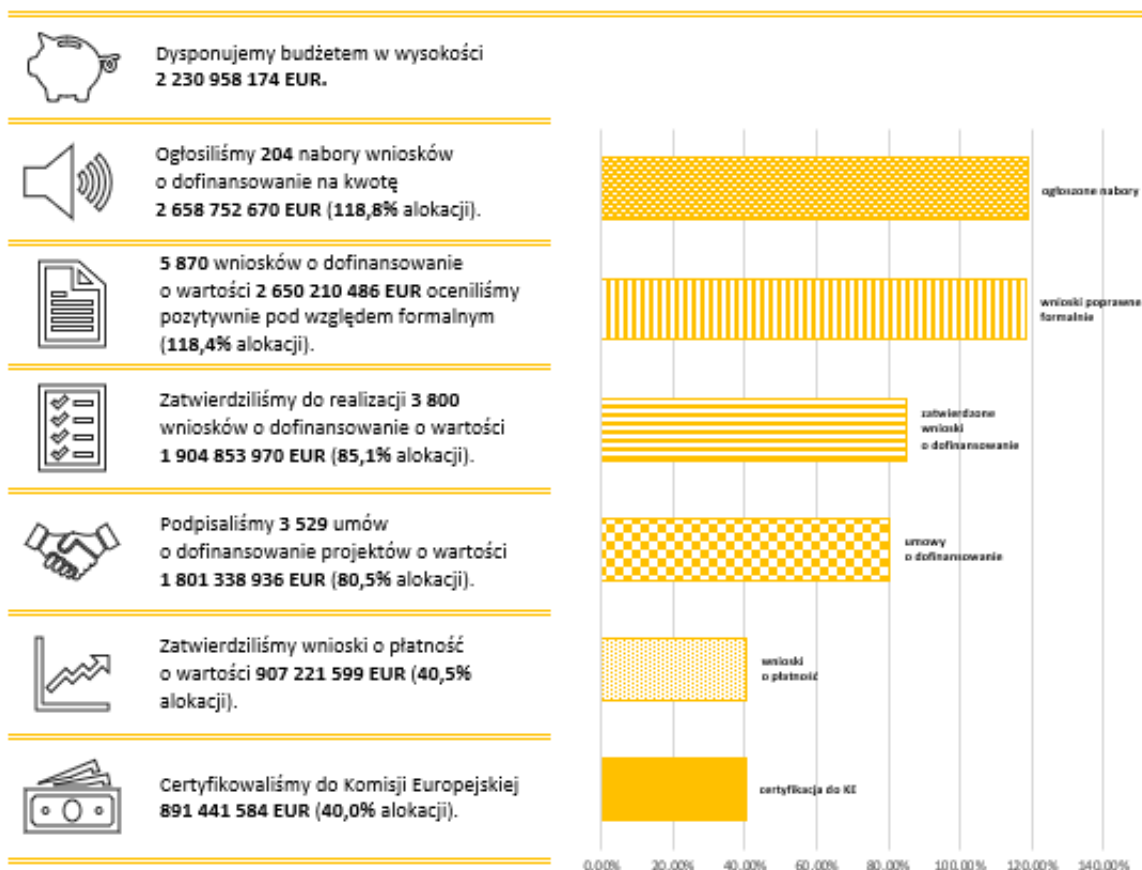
Dysponujemy budżetem w wysokości **2 230 958 174 EUR.**

Ogłosiliśmy **204** nabory wniosków o dofinansowanie na kwotę **2 658 752 670 EUR** (**118,8%** alokacji).

**5 870** wniosków o dofinansowanie o wartości **2 650 210 486 EUR** oceniliśmy pozytywnie pod względem formalnym (**118,4%** alokacji).

Zatwierdziliśmy do realizacji **3 800** wniosków o dofinansowanie o wartości **1 904 853 970 EUR** (**85,1%** alokacji).

Podpisaliśmy **3 529** umów o dofinansowanie projektów o wartości **1 801 338 936 EUR** (**80,5%** alokacji).

Zatwierdziliśmy wnioski o płatność o wartości **907 221 599 EUR** (**40,5%** alokacji).

Certyfikowaliśmy do Komisji Europejskiej **891 441 584 EUR** (**40,0%** alokacji).

ogłoszone nabory
wnioski poprawne formalnie
zatwierdzone wnioski o dofinansowanie
umowy o dofinansowanie
wnioski o płatność
certyfikacja do KE

0,00% 20,00% 40,00% 60,00% 80,00% 100,00% 120,00% 140,00%